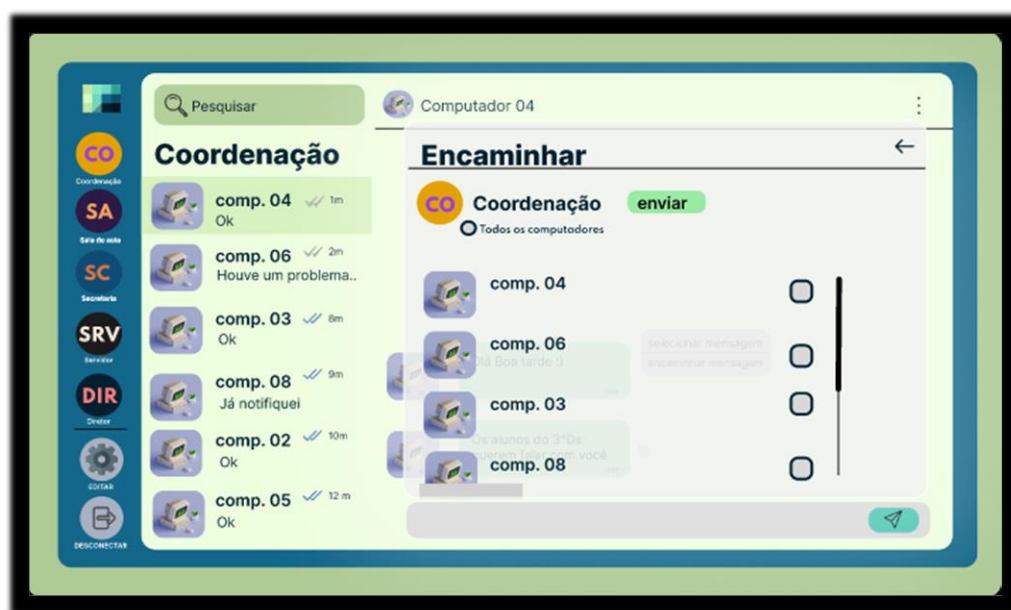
CO
Coordenação
SA
Sala de aula
SC
Secretaria
SRV
Servidor
DIR
Diretor
EDITAR
DESCONECTAR

Pesquisar

Coordenação

comp. 04 1m
Ok

comp. 06 2m
Houve um problema..

comp. 03 8m
Ok

comp. 08 9m
Já notifiquei

comp. 02 10m
Ok

comp. 05 12 m
Ok

Computador 04

Encaminhar

CO Coordenação enviar
Todos os computadores

comp. 04

comp. 06

comp. 03

comp. 08

selecionar mensagem
encaminhar mensagem

Olá Boa tarde :)

Os alunos do 3°Ds querem falar com você